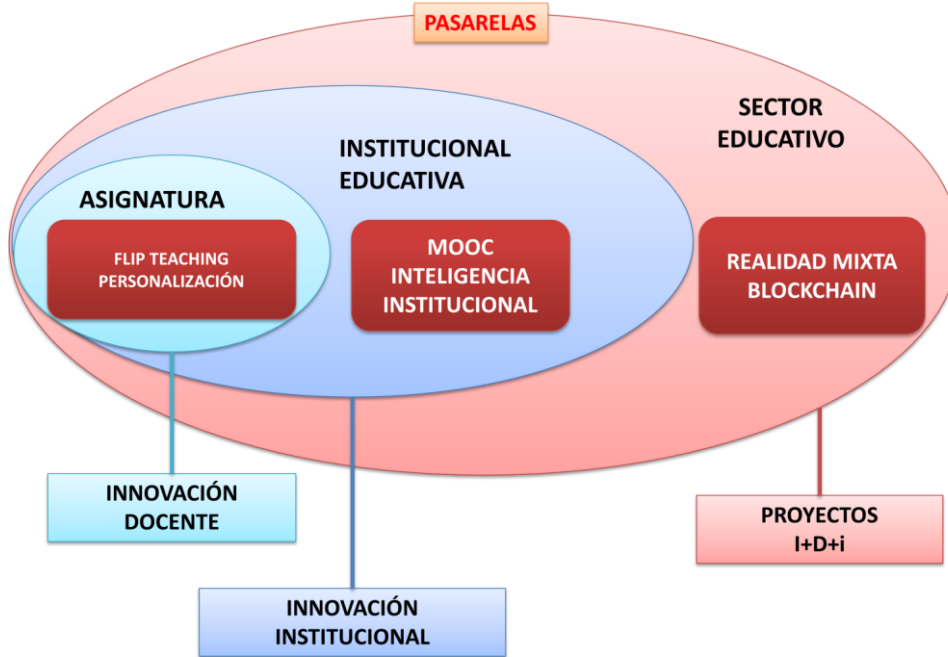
PASARELAS

SECTOR EDUCATIVO

INSTITUCIONAL EDUCATIVA

ASIGNATURA

FLIP TEACHING
PERSONALIZACIÓN

MOOC
INTELIGENCIA
INSTITUCIONAL

REALIDAD MIXTA
BLOCKCHAIN

INNOVACIÓN DOCENTE

PROYECTOS I+D+i

INNOVACIÓN INSTITUCIONAL